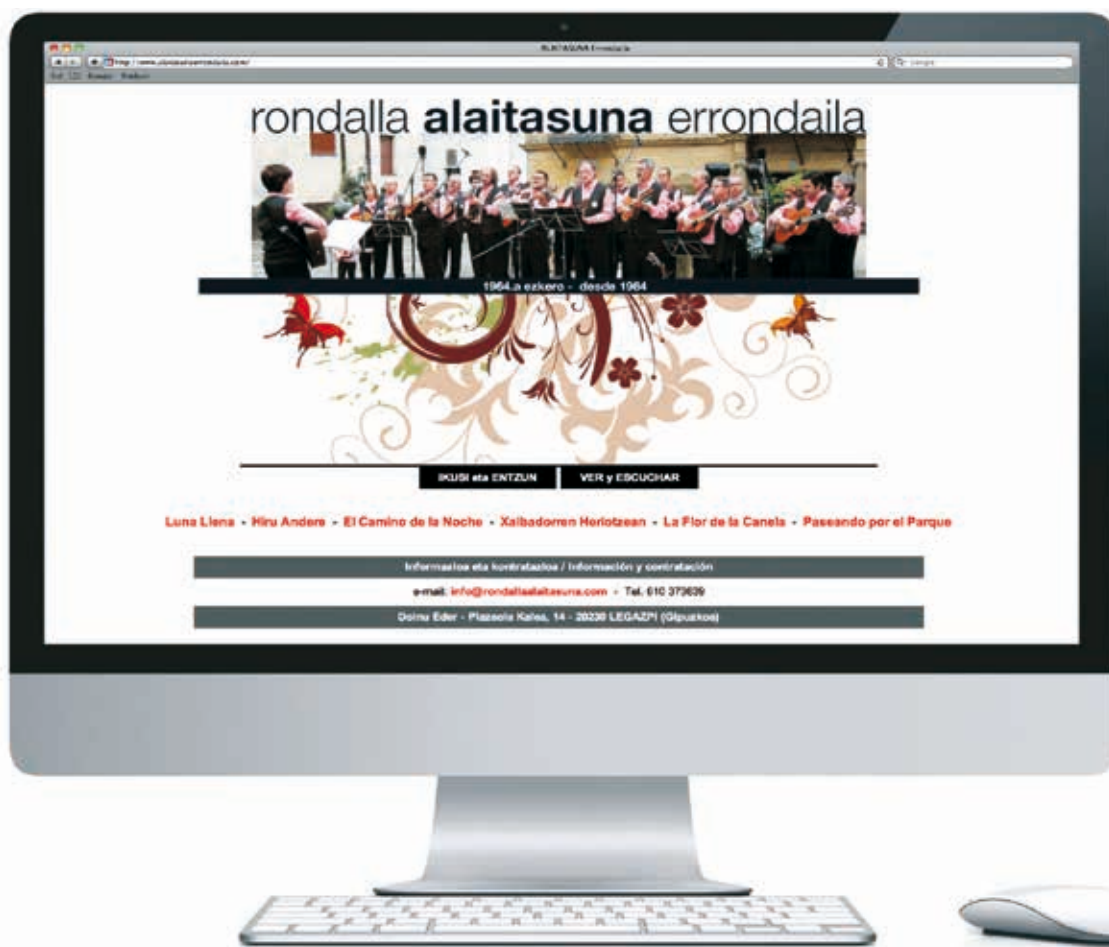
ALAITASUNA Errondaila

http://www.alaitasunaerrondaila.com/

rondalla alaitasuna errondaila

1964.a ezkero - desde 1964

IKUSI eta ENTZUN

VER y ESCUCHAR

Luna Llena - Hiru Andere - El Camino de la Noche - Xalbadorren Heriotzean - La Flor de la Canela - Paseando por el Parque

Informazioa eta kontratazioa / Información y contratación

e-mail: info@rondallaalaitasuna.com - Tel. 610 373639

Doinu Eder - Plazaola Kalea, 14 - 20230 LEGAZPI (Gipuzkoa)